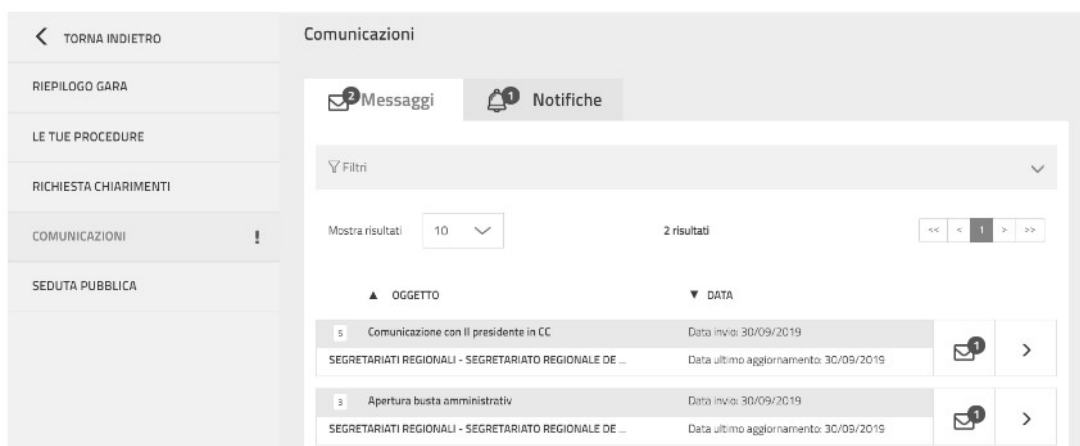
< TORNA INDIETRO

RIEPILOGO GARA

LE TUE PROCEDURE

RICHIESTA CHIARIMENTI

COMUNICAZIONI !

SEDUTA PUBBLICA

Comunicazioni

2 Messaggi 1 Notifiche

Filtri

Mostra risultati 10

2 risultati

<< < 1 > >>

▲ OGGETTO

▼ DATA

5 Comunicazione con Il presidente in CC
SEGRETARIATI REGIONALI - SEGRETARIATO REGIONALE DE ...
Data invio: 30/09/2019
Data ultimo aggiornamento: 30/09/2019
1 >

3 Apertura busta amministrativ
SEGRETARIATI REGIONALI - SEGRETARIATO REGIONALE DE ...
Data invio: 30/09/2019
Data ultimo aggiornamento: 30/09/2019
1 >